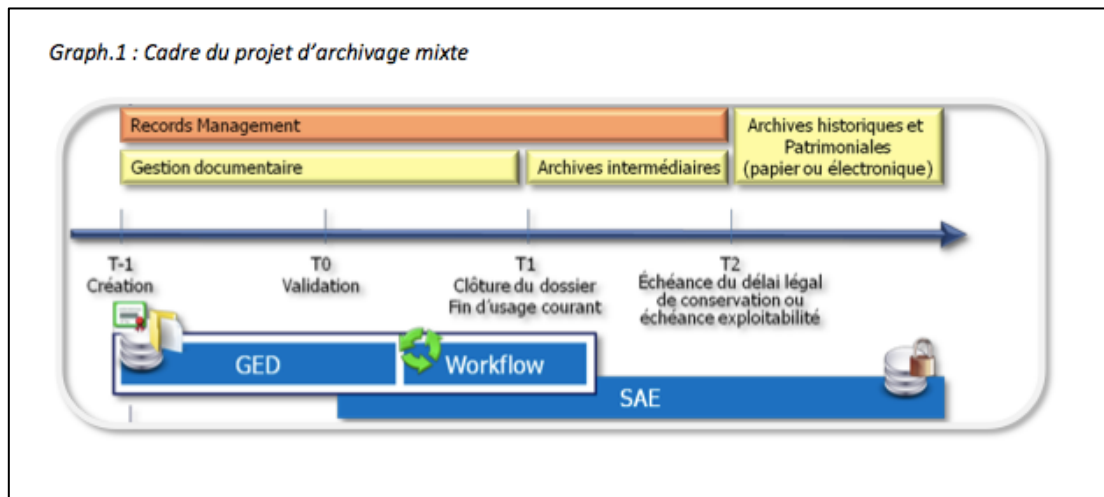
Graph.1 : Cadre du projet d'archivage mixte

Records Management

Archives historiques et Patrimoniales (papier ou électronique)

Gestion documentaire

Archives intermédiaires

T-1
Création

T0
Validation

T1
Clôture du dossier
Fin d'usage courant

T2
Échéance du délai légal de conservation ou échéance exploitabilité

GED

Workflow

SAE